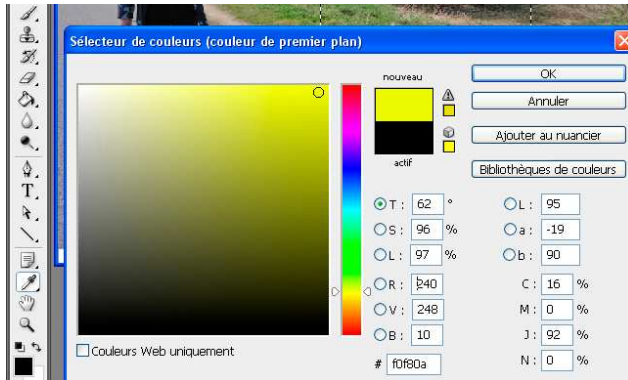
Sélecteur de couleurs (couleur de premier plan)

nouveau

actif

OK

Annuler

Ajouter au nuancier

Bibliothèques de couleurs

T : 62 °

S : 96 %

L : 97 %

R : 240

V : 248

B : 10

# f0f80a

L : 95

a : -19

b : 90

C : 16 %

M : 0 %

J : 92 %

N : 0 %

Couleurs Web uniquement